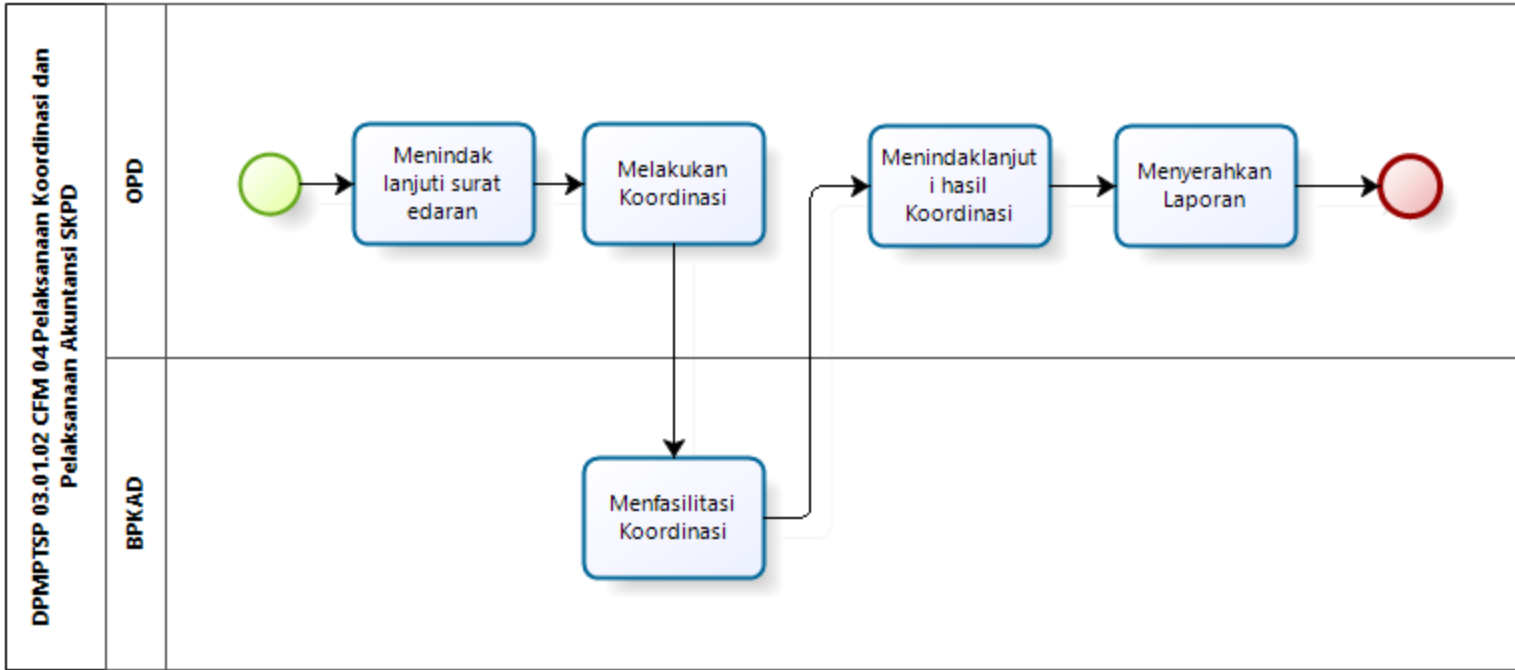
DPMPTSP 03.01.02 CFM 04Pelaksanaan Koordinasi dan Pelaksanaan Akuntansi SKPD

OPD

Menindak lanjuti surat edaran

Melakukan Koordinasi

Menindaklanjut i hasil Koordinasi

Menyerahkan Laporan

BPKAD

Menfasilitasi Koordinasi